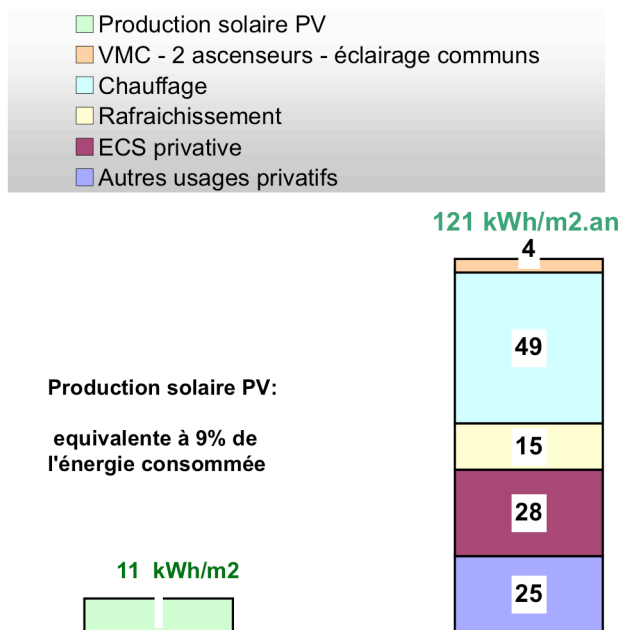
Production solaire PV
VMC - 2 ascenseurs - éclairage communs
Chauffage
Rafraichissement
ECS privative
Autres usages privatifs

121 kWh/m2.an

4

49

15

28

25

Production solaire PV:

equivalente à 9% de l'énergie consommée

11 kWh/m2